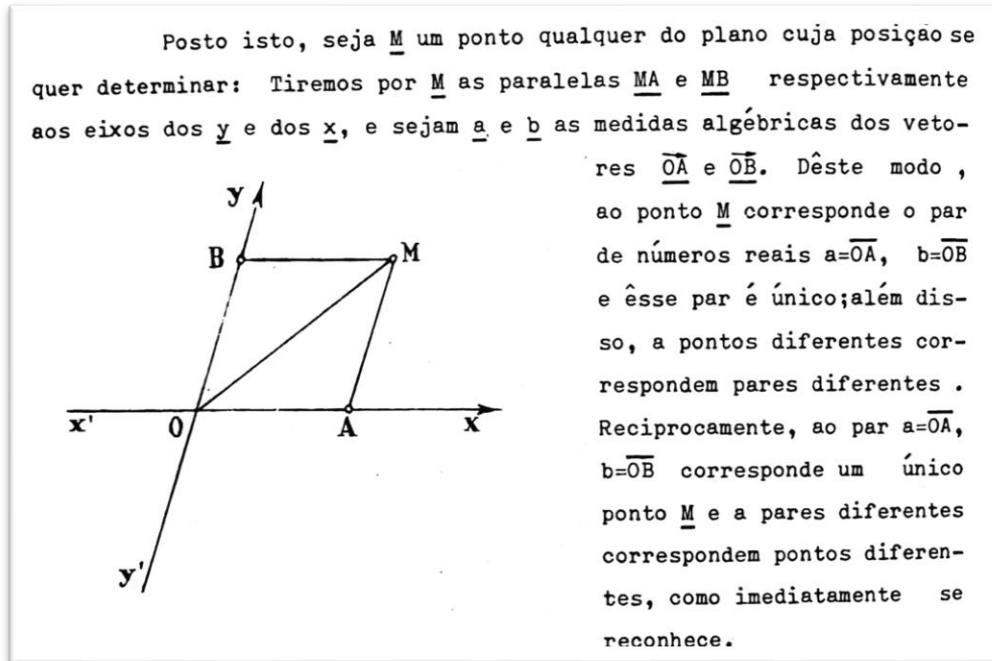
Posto isto, seja M um ponto qualquer do plano cuja posição se quer determinar: Tiremos por M as paralelas MA e MB respectivamente aos eixos dos y e dos x, e sejam a e b as medidas algébricas dos vetores $\overline{OA}$ e $\overline{OB}$. Dêste modo, ao ponto M corresponde o par de números reais a=$\overline{OA}$, b=$\overline{OB}$ e êsse par é único; além disso, a pontos diferentes correspondem pares diferentes. Reciprocamente, ao par a=$\overline{OA}$, b=$\overline{OB}$ corresponde um único ponto M e a pares diferentes correspondem pontos diferentes, como imediatamente se reconhece.

y
B
M
x'
0
A
x
y'